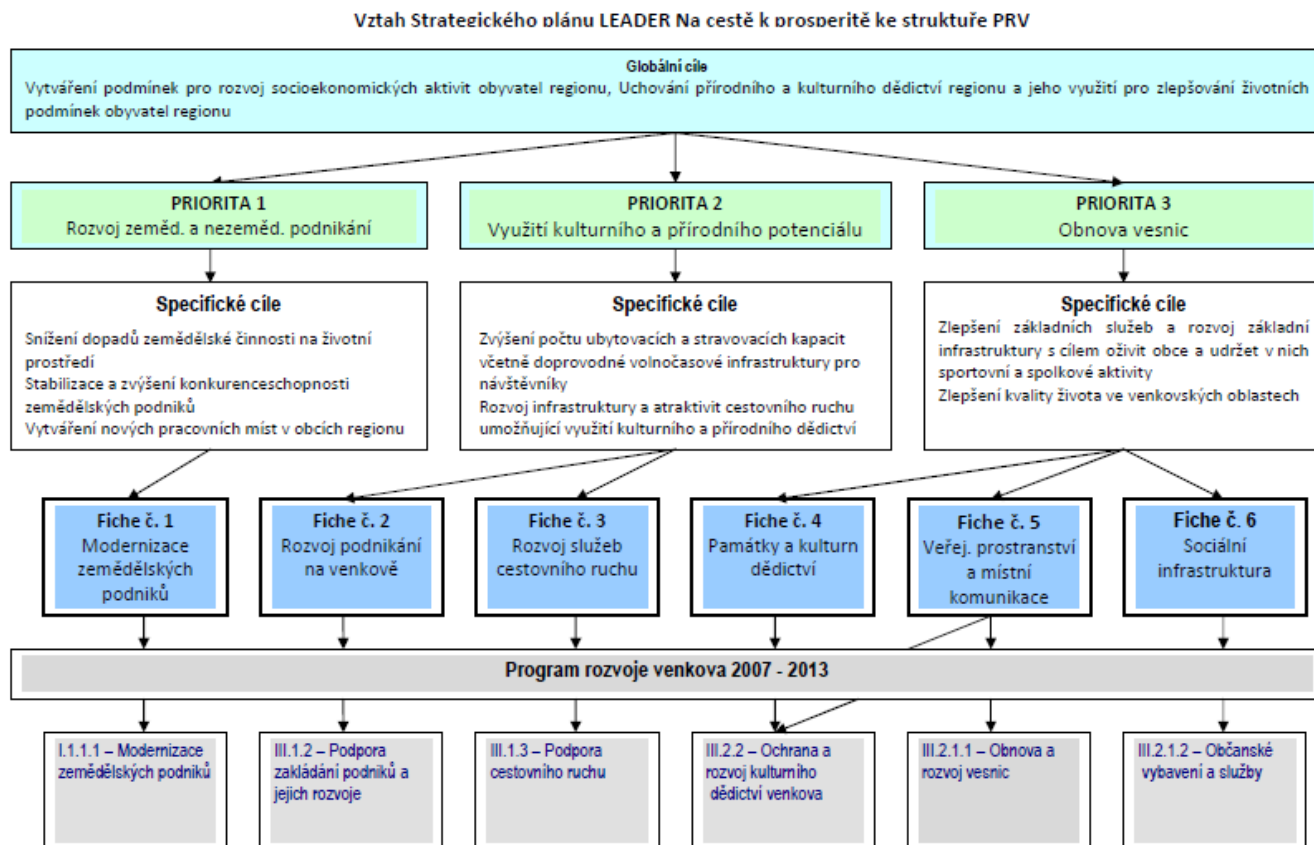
Vztah Strategického plánu LEADER Na cestě k prosperitě ke struktuře PRV

Globální cíle
Vytváření podmínek pro rozvoj socioekonomických aktivit obyvatel regionu, Uchování přírodního a kulturního dědictví regionu a jeho využití pro zlepšování životních podmínek obyvatel regionu

PRIORITA 1
Rozvoj zeměd. a nezeměd. podnikání

PRIORITA 2
Využití kulturního a přírodního potenciálu

PRIORITA 3
Obnova vesnic

Specifické cíle
Snížení dopadů zemědělské činnosti na životní prostředí
Stabilizace a zvýšení konkurenceschopnosti zemědělských podniků
Vytváření nových pracovních míst v obcích regionu

Specifické cíle
Zvýšení počtu ubytovacích a stravovacích kapacit včetně doprovodné volnočasové infrastruktury pro návštěvníky
Rozvoj infrastruktury a atraktivit cestovního ruchu umožňující využití kulturního a přírodního dědictví

Specifické cíle
Zlepšení základních služeb a rozvoj základní infrastruktury s cílem oživit obce a udržet v nich sportovní a spolkové aktivity
Zlepšení kvality života ve venkovských oblastech

Fiche č. 1
Modernizace zemědělských podniků

Fiche č. 2
Rozvoj podnikání na venkově

Fiche č. 3
Rozvoj služeb cestovního ruchu

Fiche č. 4
Památky a kulturn dědictví

Fiche č. 5
Veřej. prostranství a místní komunikace

Fiche č. 6
Sociální infrastruktura

Program rozvoje venkova 2007 - 2013

I.1.1.1 – Modernizace zemědělských podniků

III.1.2 – Podpora zakládání podniků a jejich rozvoje

III.1.3 – Podpora cestovního ruchu

III.2.2 – Ochrana a rozvoj kulturního dědictví venkova

III.2.1.1 – Obnova a rozvoj vesnic

III.2.1.2 – Občanské vybavení a služby